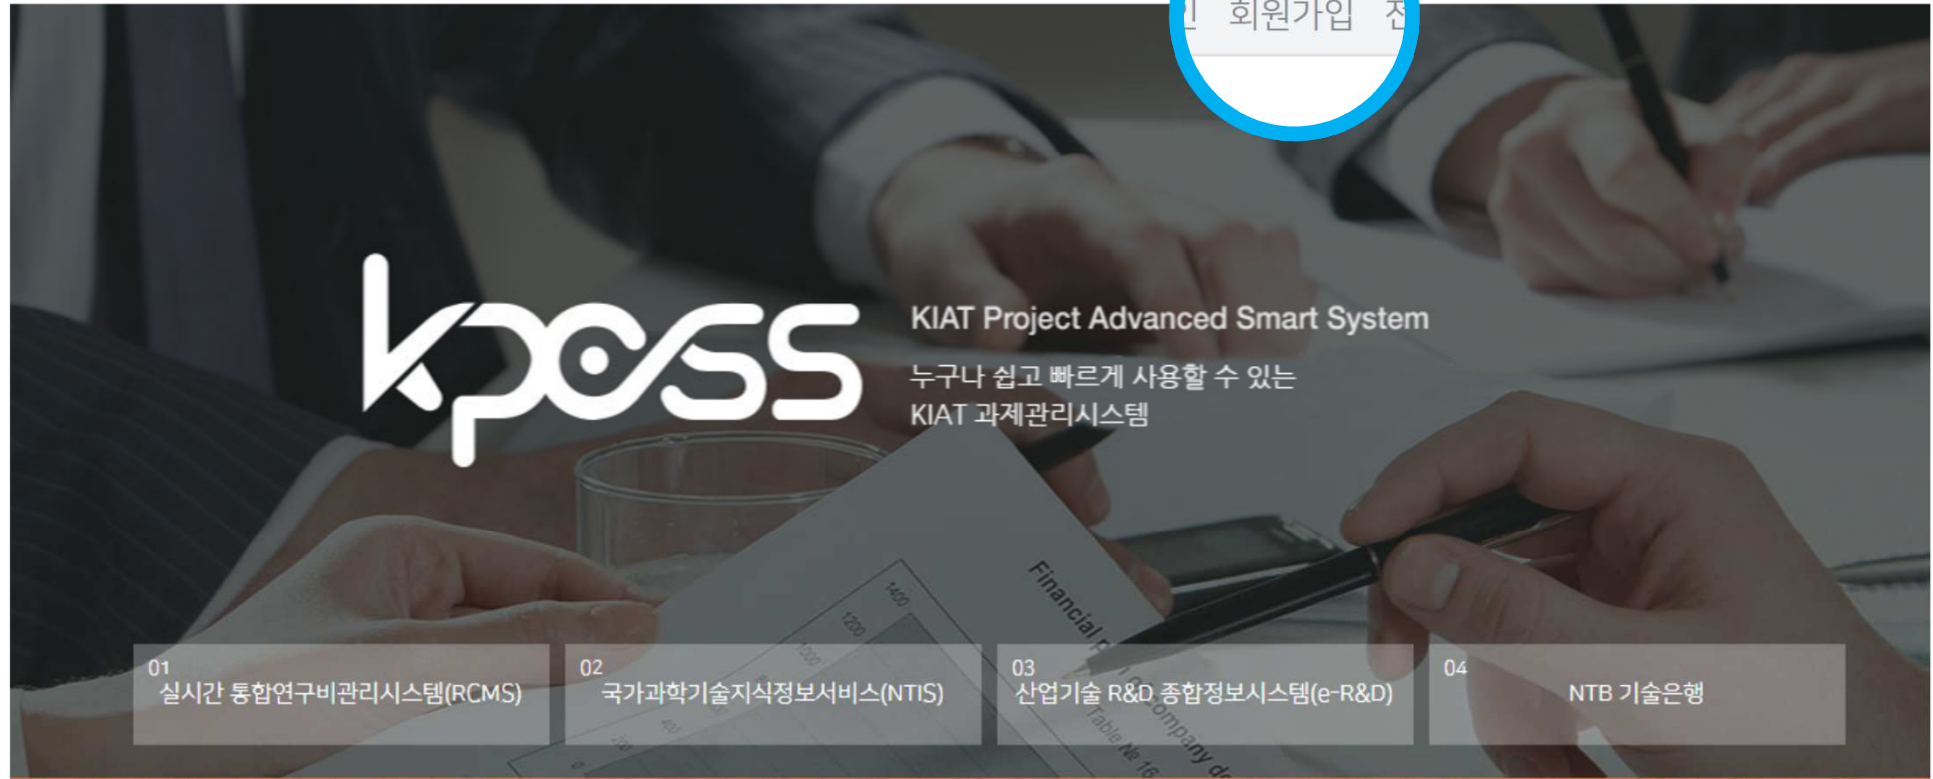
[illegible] 회원가입 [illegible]

kpass

KIAT Project Advanced Smart System

누구나 쉽고 빠르게 사용할 수 있는 KIAT 과제관리시스템

01 실시간 통합연구비관리시스템(RCMS)

02 국가과학기술지식정보서비스(NTIS)

03 산업기술 R&D 종합정보시스템(e-R&D)

04 NTB 기술은행